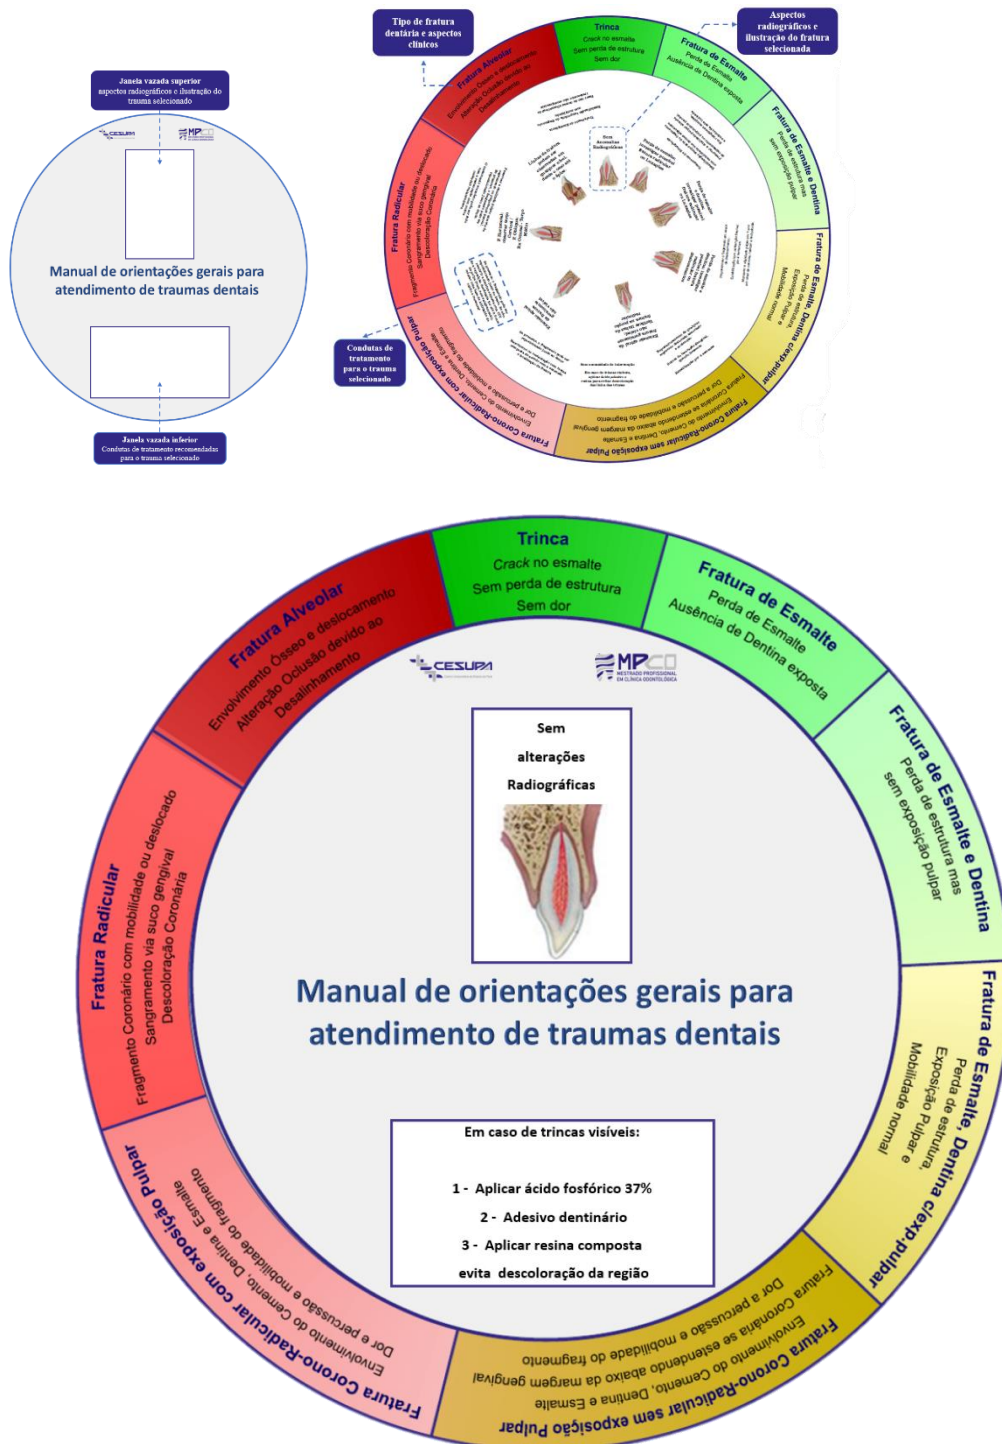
Janela vazada superior
aspectos radiográficos e ilustração do trauma selecionado

CESUPA

MPCO

Manual de orientações gerais para atendimento de traumas dentais

Janela vazada inferior
Condutas de tratamento recomendadas para o trauma selecionado

Tipo de fratura dentária e aspectos clínicos

Aspectos radiográficos e ilustração do fratura selecionada

Condutas de tratamento para o trauma selecionado

Trinca
Crack no esmalte
Sem perda de estrutura
Sem dor

Fratura de Esmalte
Perda de Esmalte
Ausência de Dentina exposta

Fratura de Esmalte e Dentina
Perda de estrutura mas sem exposição pulpar

Fratura de Esmalte, Dentina c/exp.pulpar
Perda de estrutura, Exposição Pulpar e Mobilidade normal

Fratura Corono-Radicular sem exposição Pulpar
Fratura Coronária e Dor a percussão e mobilidade do fragmento
Envolvimento do Cemento, Dentina e Esmalte
Envolvimento do Cemento estendendo-se abaixo da margem gengival

Fratura Corono-Radicular com exposição Pulpar
Dor a percussão e mobilidade do fragmento
Envolvimento do Cemento, Dentina e Esmalte

Fratura Radicular
Fragmento Coronário com mobilidade ou deslocado
Sangramento via suco gengival
Descoloração Coronária

Fratura Alveolar
Envolvimento Ósseo e deslocamento
Alteração Oclusão devido ao Desalinhamento

CESUPA

MPCO
MESTRADO PROFISSIONAL EM CLÍNICA ODONTOLÓGICA

Sem
alterações
Radiográficas

Manual de orientações gerais para atendimento de traumas dentais

Em caso de trincas visíveis:

1 - Aplicar ácido fosfórico 37%
2 - Adesivo dentinário
3 - Aplicar resina composta
evita descoloração da região